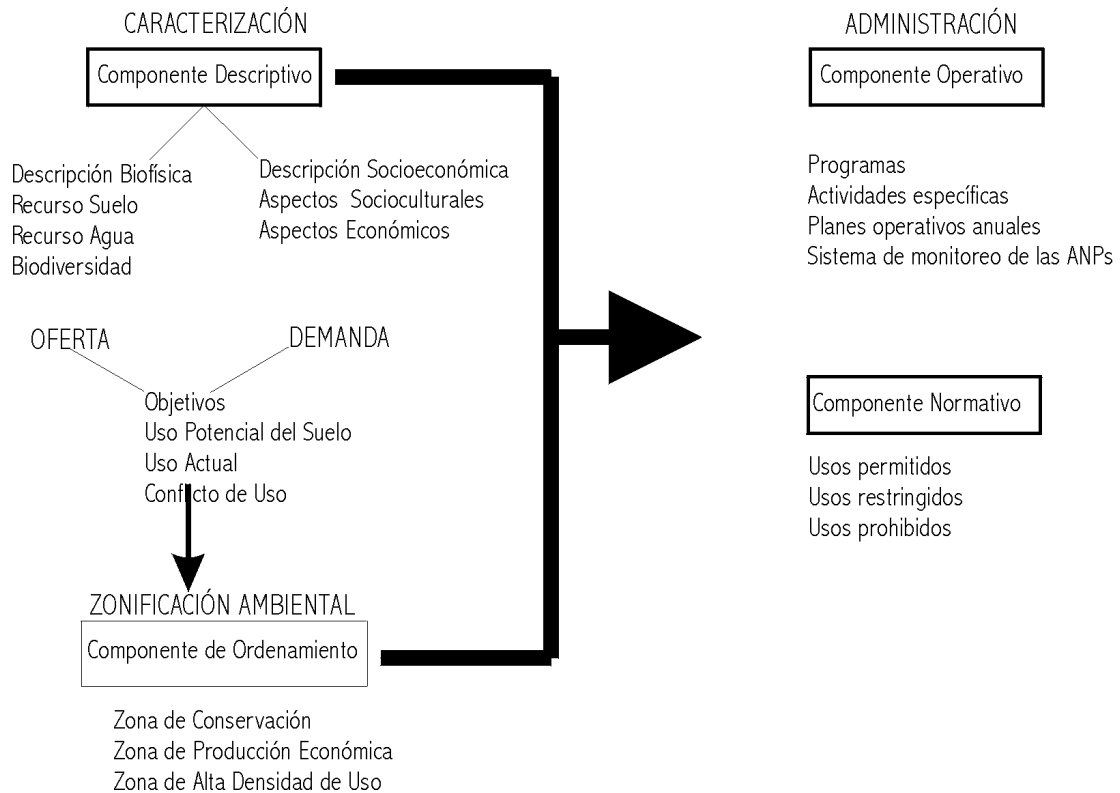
CARACTERIZACIÓN

Componente Descriptivo

Descripción Biofísica
Recurso Suelo
Recurso Agua
Biodiversidad

Descripción Socioeconómica
Aspectos Socioculturales
Aspectos Económicos

OFERTA

DEMANDA

Objetivos
Uso Potencial del Suelo
Uso Actual
Conflicto de Uso

ZONIFICACIÓN AMBIENTAL

Componente de Ordenamiento

Zona de Conservación
Zona de Producción Económica
Zona de Alta Densidad de Uso

ADMINISTRACIÓN

Componente Operativo

Programas
Actividades específicas
Planes operativos anuales
Sistema de monitoreo de las ANPs

Componente Normativo

Usos permitidos
Usos restringidos
Usos prohibidos